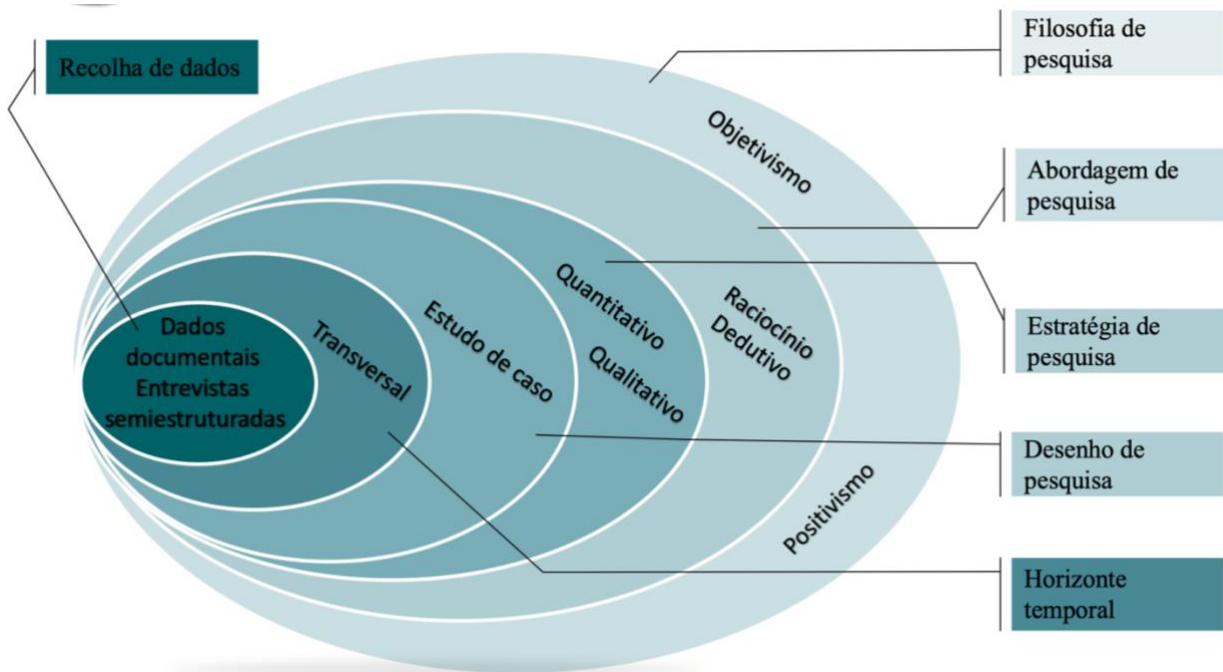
Recolha de dados

Filosofia de pesquisa

Objetivismo

Abordagem de pesquisa

Raciocínio Dedutivo

Quantitativo

Qualitativo

Estratégia de pesquisa

Estudo de caso

Transversal

Dados documentais Entrevistas semiestruturadas

Desenho de pesquisa

Positivismo

Horizonte temporal